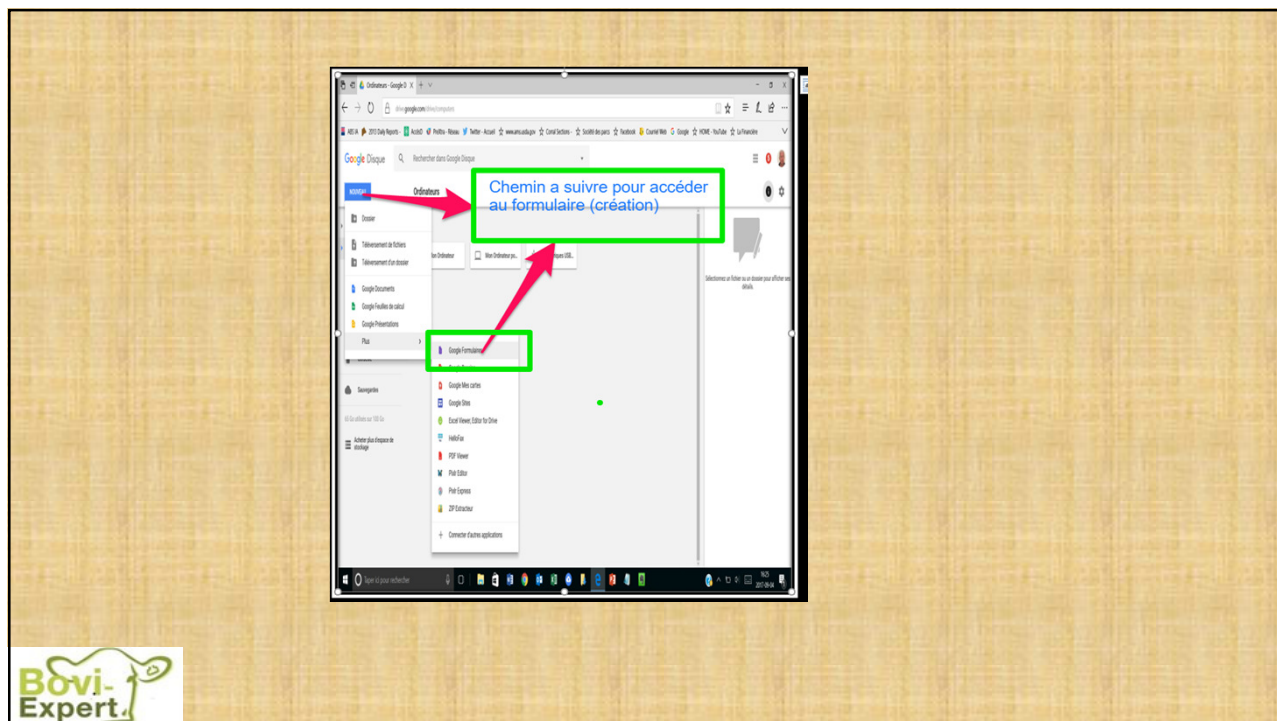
Ordinateurs - Google D

drive.google.com/drive/computers

Google Disque

Rechercher dans Google Disque

NOUVEAU

Ordinateurs

Chemin a suivre pour accéder au formulaire (création)

Dossier

Téléversement de fichiers

Téléversement d'un dossier

Google Documents

Google Feuilles de calcul

Google Présentations

Plus

Mon Ordinateur

Mon Ordinateur po...

Google Formulaires

Google Mes cartes

Google Sites

Excel Viewer, Editor for Drive

HelloFax

PDF Viewer

Pixlr Editor

Pixlr Express

ZIP Extractor

Connecter d'autres applications

Sauvegardes

Acheter plus d'espace de stockage

Sélectionnez un fichier ou un dossier pour afficher ses détails.

Taper ici pour rechercher

Bovi-Expert